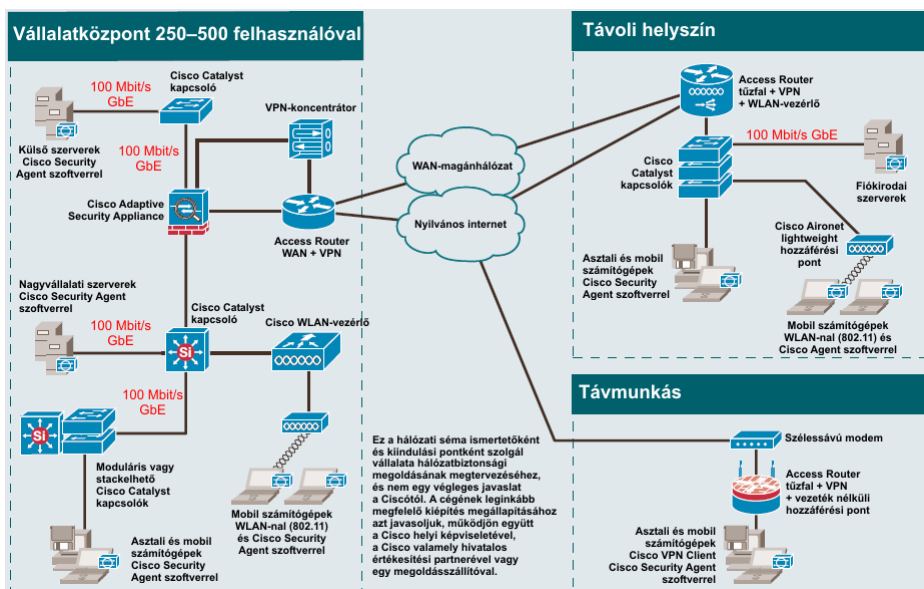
Vállalatközpont 250–500 felhasználóval

100 Mbit/s GbE

Cisco Catalyst kapcsoló

Külső szerverek Cisco Security Agent szoftverrel

100 Mbit/s GbE

VPN-koncentrátor

Cisco Adaptive Security Appliance

Access Router WAN + VPN

WAN-magánhálózat

Nyilvános internet

Nagyvállalati szerverek Cisco Security Agent szoftverrel

Cisco Catalyst kapcsoló

100 Mbit/s GbE

Cisco WLAN-vezérlő

100 Mbit/s GbE

Moduláris vagy stackelhető Cisco Catalyst kapcsolók

Mobil számítógépek WLAN-nal (802.11) és Cisco Security Agent szoftverrel

Asztali és mobil számítógépek Cisco Security Agent szoftverrel

Ez a hálózati séma ismertetőként és kiindulási pontként szolgál vállalata hálózatbiztonsági megoldásának megtervezéséhez, és nem egy végleges javaslat a Ciscótól. A cégének leginkább megfelelő kiépítés megállapításához azt javasoljuk, működjön együtt a Cisco helyi képviseletével, a Cisco valamely hivatalos értékesítési partnerével vagy egy megoldásszállítóval.

Távoli helyszín

Access Router tűzfal + VPN + WLAN-vezérlő

100 Mbit/s GbE

Cisco Catalyst kapcsolók

Fiókirodai szerverek

Cisco Aironet lightweight hozzáférési pont

Asztali és mobil számítógépek Cisco Security Agent szoftverrel

Mobil számítógépek WLAN-nal (802.11) és Cisco Agent szoftverrel

Távmunkás

Szélessávú modem

Access Router tűzfal + VPN + vezeték nélküli hozzáférési pont

Asztali és mobil számítógépek Cisco VPN Client Cisco Security Agent szoftverrel